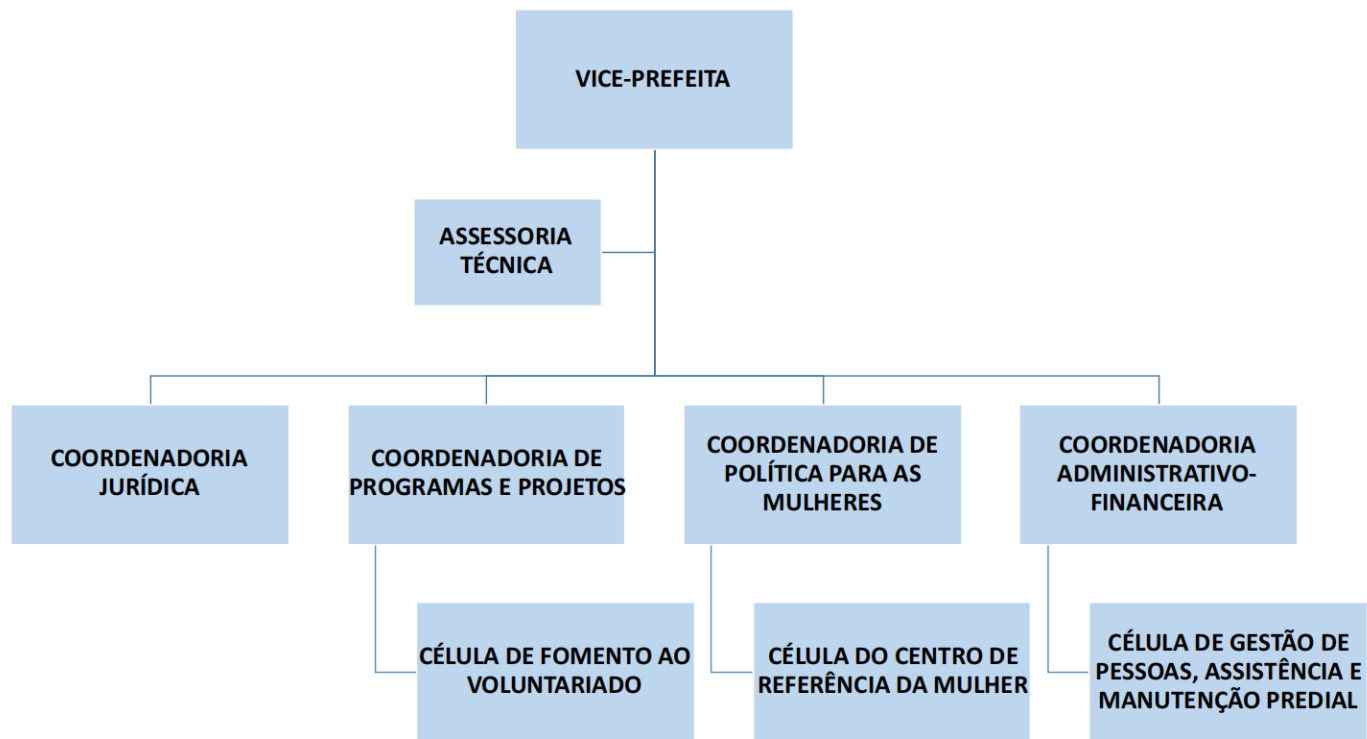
VICE-PREFEITA

ASSESSORIA TÉCNICA

COORDENADORIA JURÍDICA

COORDENADORIA DE PROGRAMAS E PROJETOS

COORDENADORIA DE POLÍTICA PARA AS MULHERES

COORDENADORIA ADMINISTRATIVO-FINANCEIRA

CÉLULA DE FOMENTO AO VOLUNTARIADO

CÉLULA DO CENTRO DE REFERÊNCIA DA MULHER

CÉLULA DE GESTÃO DE PESSOAS, ASSISTÊNCIA E MANUTENÇÃO PREDIAL